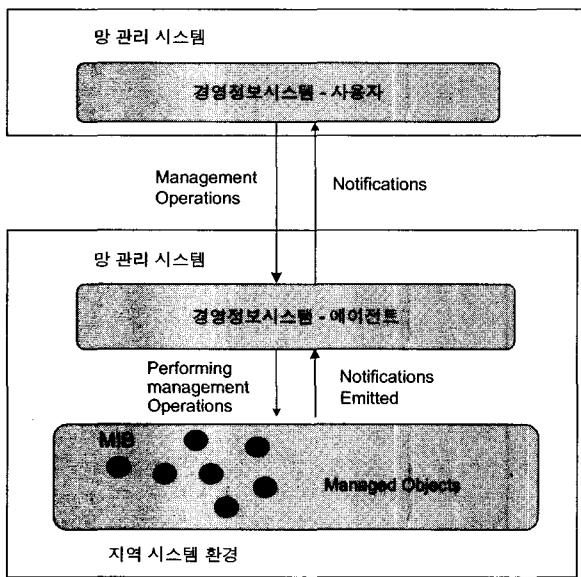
망 관리 시스템

경영정보시스템 - 사용자

Management Operations

Notifications

망 관리 시스템

경영정보시스템 - 에이전트

Performing management Operations

Notifications Emitted

MIB

Managed Objects

지역 시스템 환경